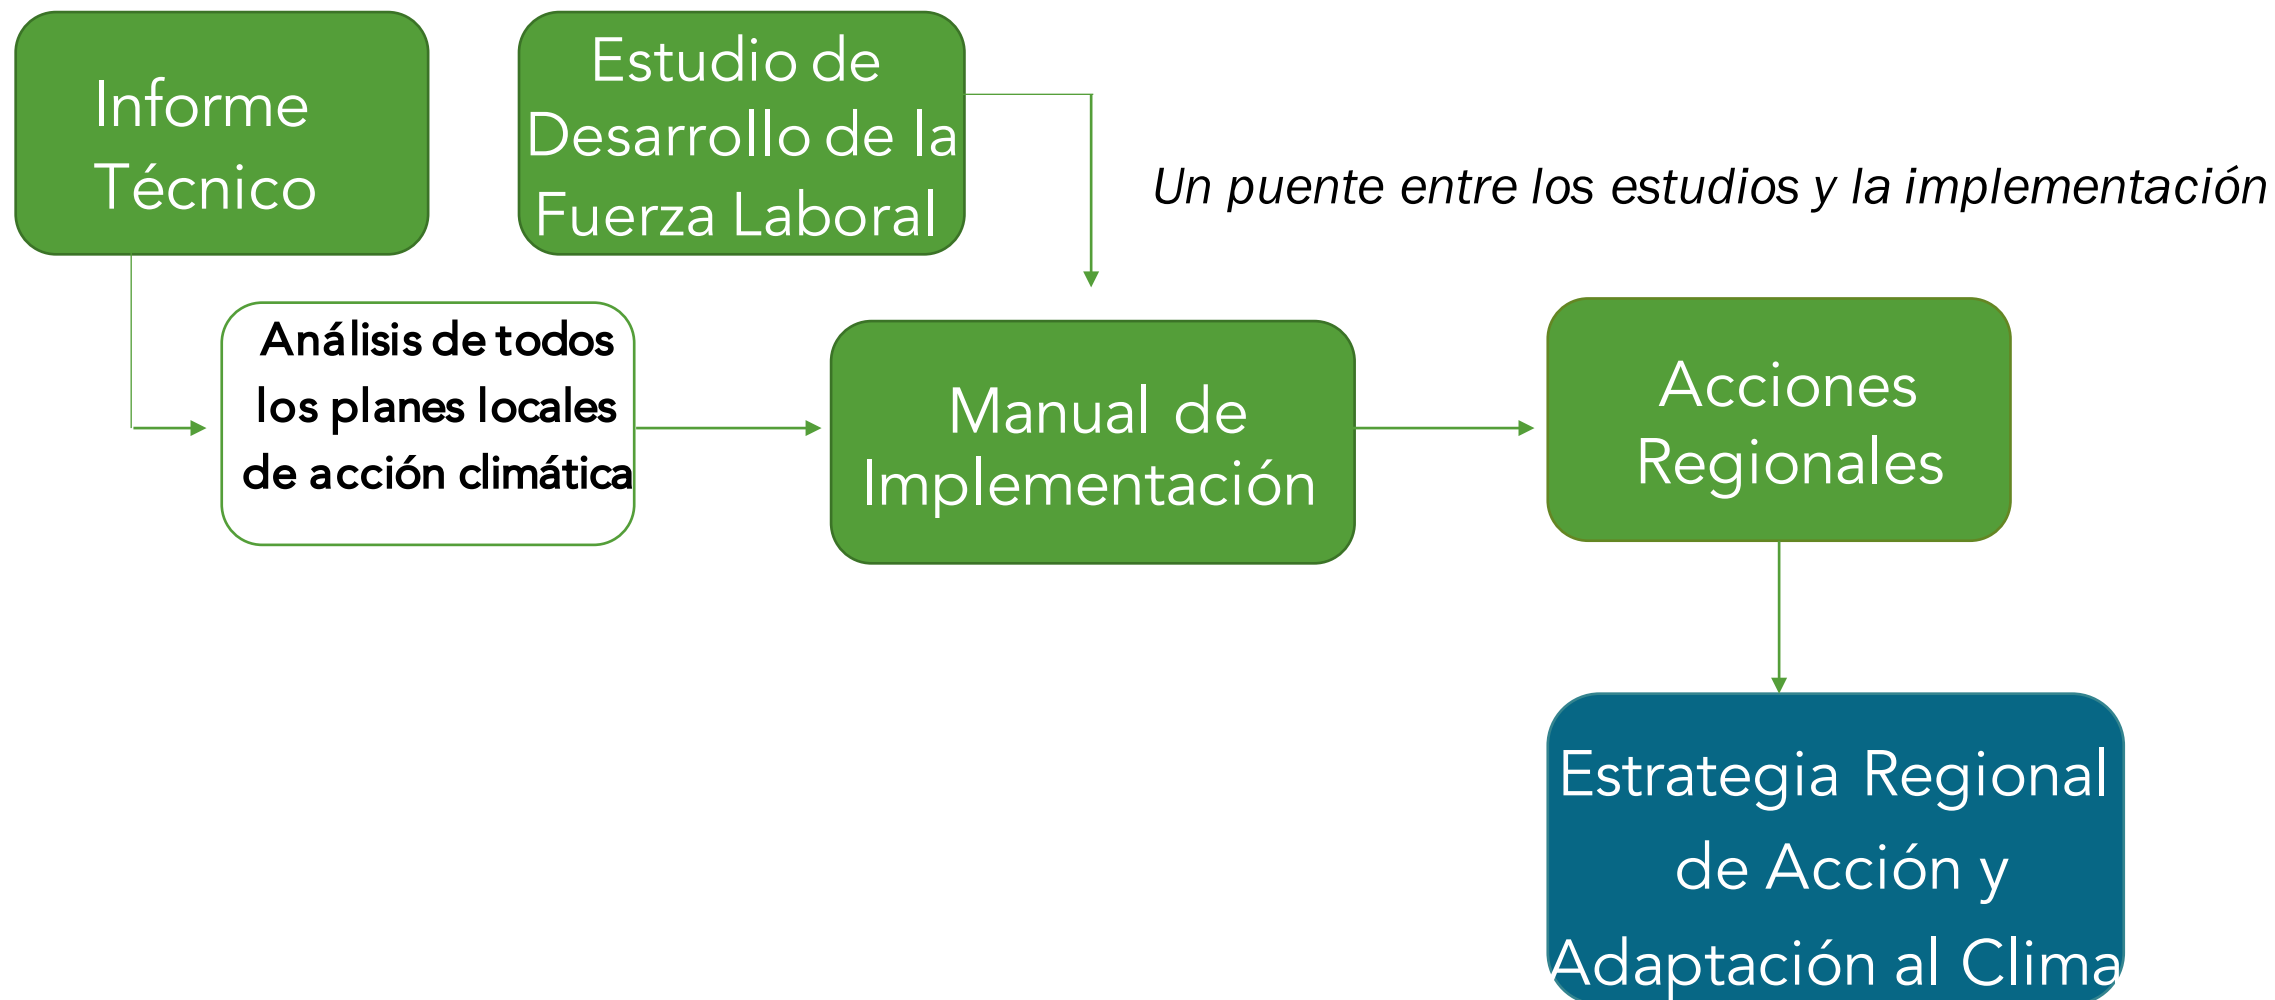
Informe Técnico

Estudio de Desarrollo de la Fuerza Laboral

Un puente entre los estudios y la implementación

Análisis de todos los planes locales de acción climática

Manual de Implementación

Acciones Regionales

Estrategia Regional de Acción y Adaptación al Clima